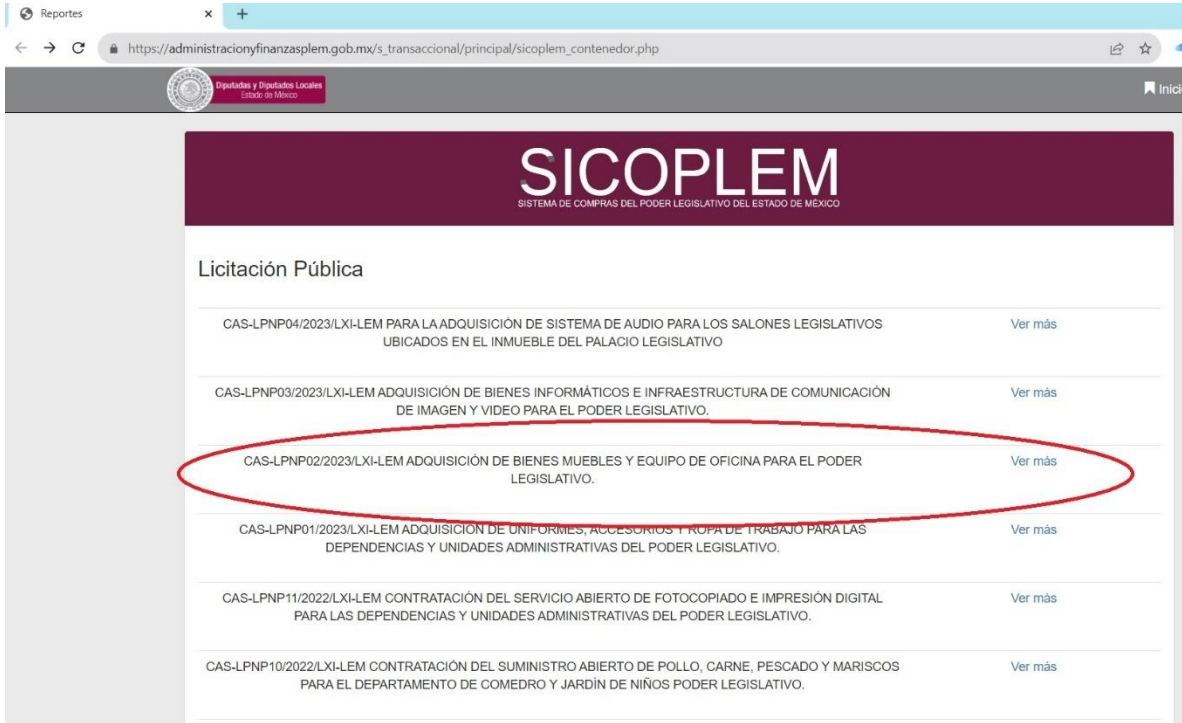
Reportes × +

https://administracionyfinanzasplem.gob.mx/s_transaccional/principal/sicoplem_contenedor.php

Diputadas y Diputados Locales Estado de México

Inici

SICOPLEM
SISTEMA DE COMPRAS DEL PODER LEGISLATIVO DEL ESTADO DE MÉXICO

Licitación Pública

CAS-LPNP04/2023/LXI-LEM PARA LA ADQUISICIÓN DE SISTEMA DE AUDIO PARA LOS SALONES LEGISLATIVOS UBICADOS EN EL INMUEBLE DEL PALACIO LEGISLATIVO | Ver más

CAS-LPNP03/2023/LXI-LEM ADQUISICIÓN DE BIENES INFORMÁTICOS E INFRAESTRUCTURA DE COMUNICACIÓN DE IMAGEN Y VIDEO PARA EL PODER LEGISLATIVO. | Ver más

CAS-LPNP02/2023/LXI-LEM ADQUISICIÓN DE BIENES MUEBLES Y EQUIPO DE OFICINA PARA EL PODER LEGISLATIVO. | Ver más

CAS-LPNP01/2023/LXI-LEM ADQUISICIÓN DE UNIFORMES, ACCESORIOS Y ROPA DE TRABAJO PARA LAS DEPENDENCIAS Y UNIDADES ADMINISTRATIVAS DEL PODER LEGISLATIVO. | Ver más

CAS-LPNP11/2022/LXI-LEM CONTRATACIÓN DEL SERVICIO ABIERTO DE FOTOCOPIADO E IMPRESIÓN DIGITAL PARA LAS DEPENDENCIAS Y UNIDADES ADMINISTRATIVAS DEL PODER LEGISLATIVO. | Ver más

CAS-LPNP10/2022/LXI-LEM CONTRATACIÓN DEL SUMINISTRO ABIERTO DE POLLO, CARNE, PESCADO Y MARISCOS PARA EL DEPARTAMENTO DE COMEDRO Y JARDÍN DE NIÑOS PODER LEGISLATIVO. | Ver más